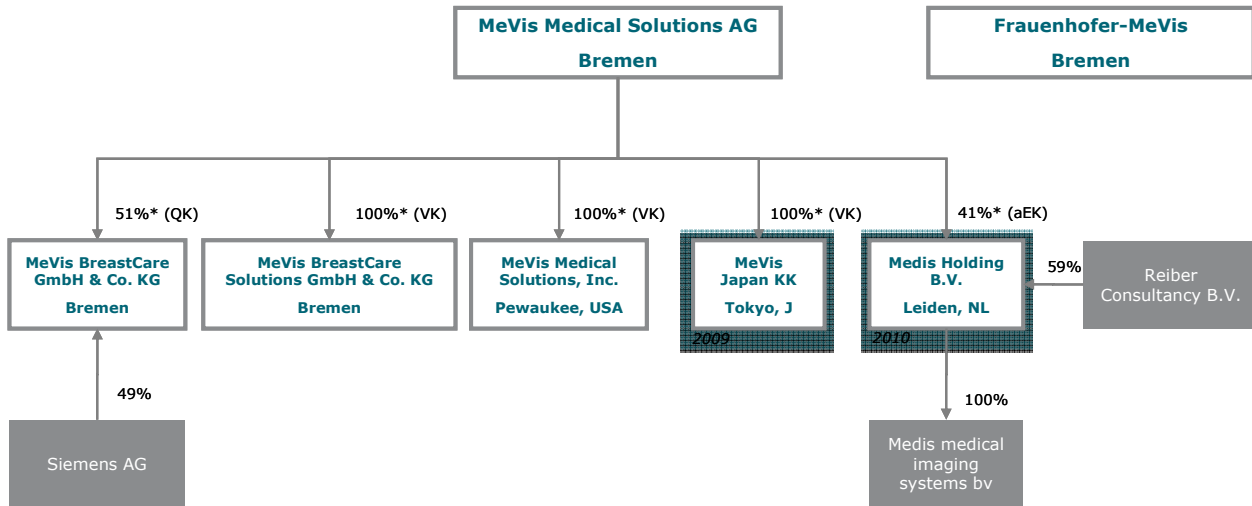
MeVis Medical Solutions AG
Bremen

Frauenhofer-MeVis
Bremen

51%* (QK)

100%* (VK)

100%* (VK)

100%* (VK)

41%* (aEK)

MeVis BreastCare GmbH & Co. KG
Bremen

MeVis BreastCare Solutions GmbH & Co. KG
Bremen

MeVis Medical Solutions, Inc.
Pewaukee, USA

MeVis Japan KK
Tokyo, J
2009

Medis Holding B.V.
Leiden, NL
2010

59%

Reiber Consultancy B.V.

49%

Siemens AG

100%

Medis medical imaging systems bv